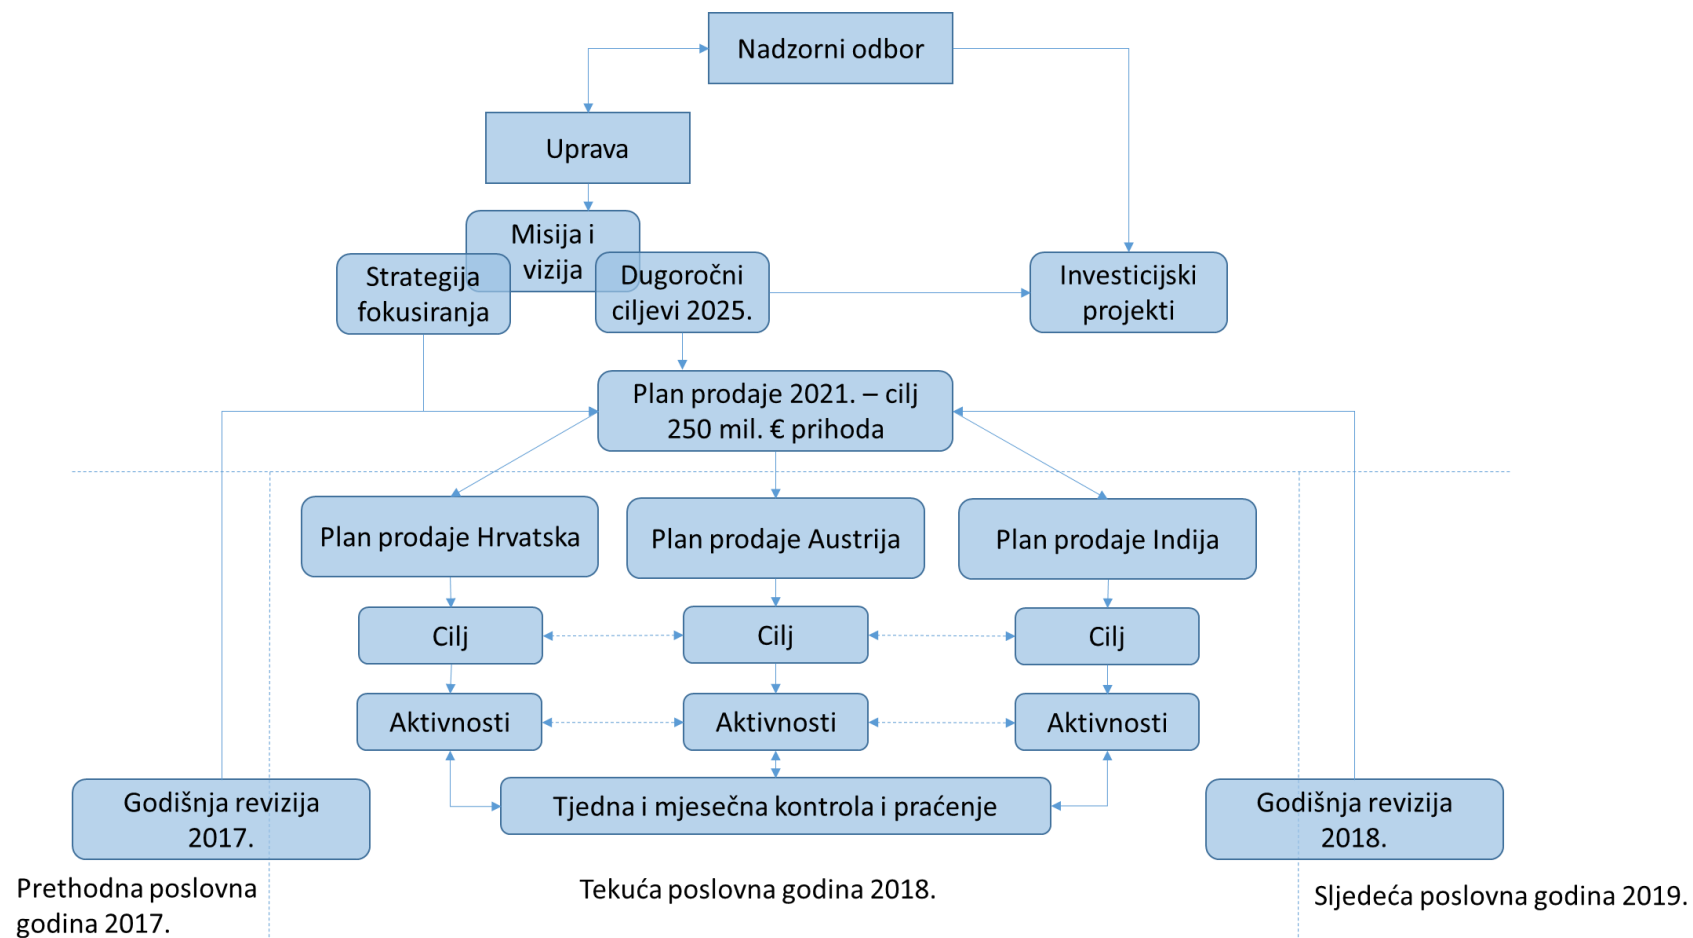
Nadzorni odbor

Uprava

Misija i vizija

Strategija fokusiranja

Dugoročni ciljevi 2025.

Investicijski projekti

Plan prodaje 2021. – cilj 250 mil. € prihoda

Plan prodaje Hrvatska

Plan prodaje Austrija

Plan prodaje Indija

Cilj

Cilj

Cilj

Aktivnosti

Aktivnosti

Aktivnosti

Godišnja revizija 2017.

Tjedna i mjesečna kontrola i praćenje

Godišnja revizija 2018.

Prethodna poslovna godina 2017.

Tekuća poslovna godina 2018.

Sljedeća poslovna godina 2019.